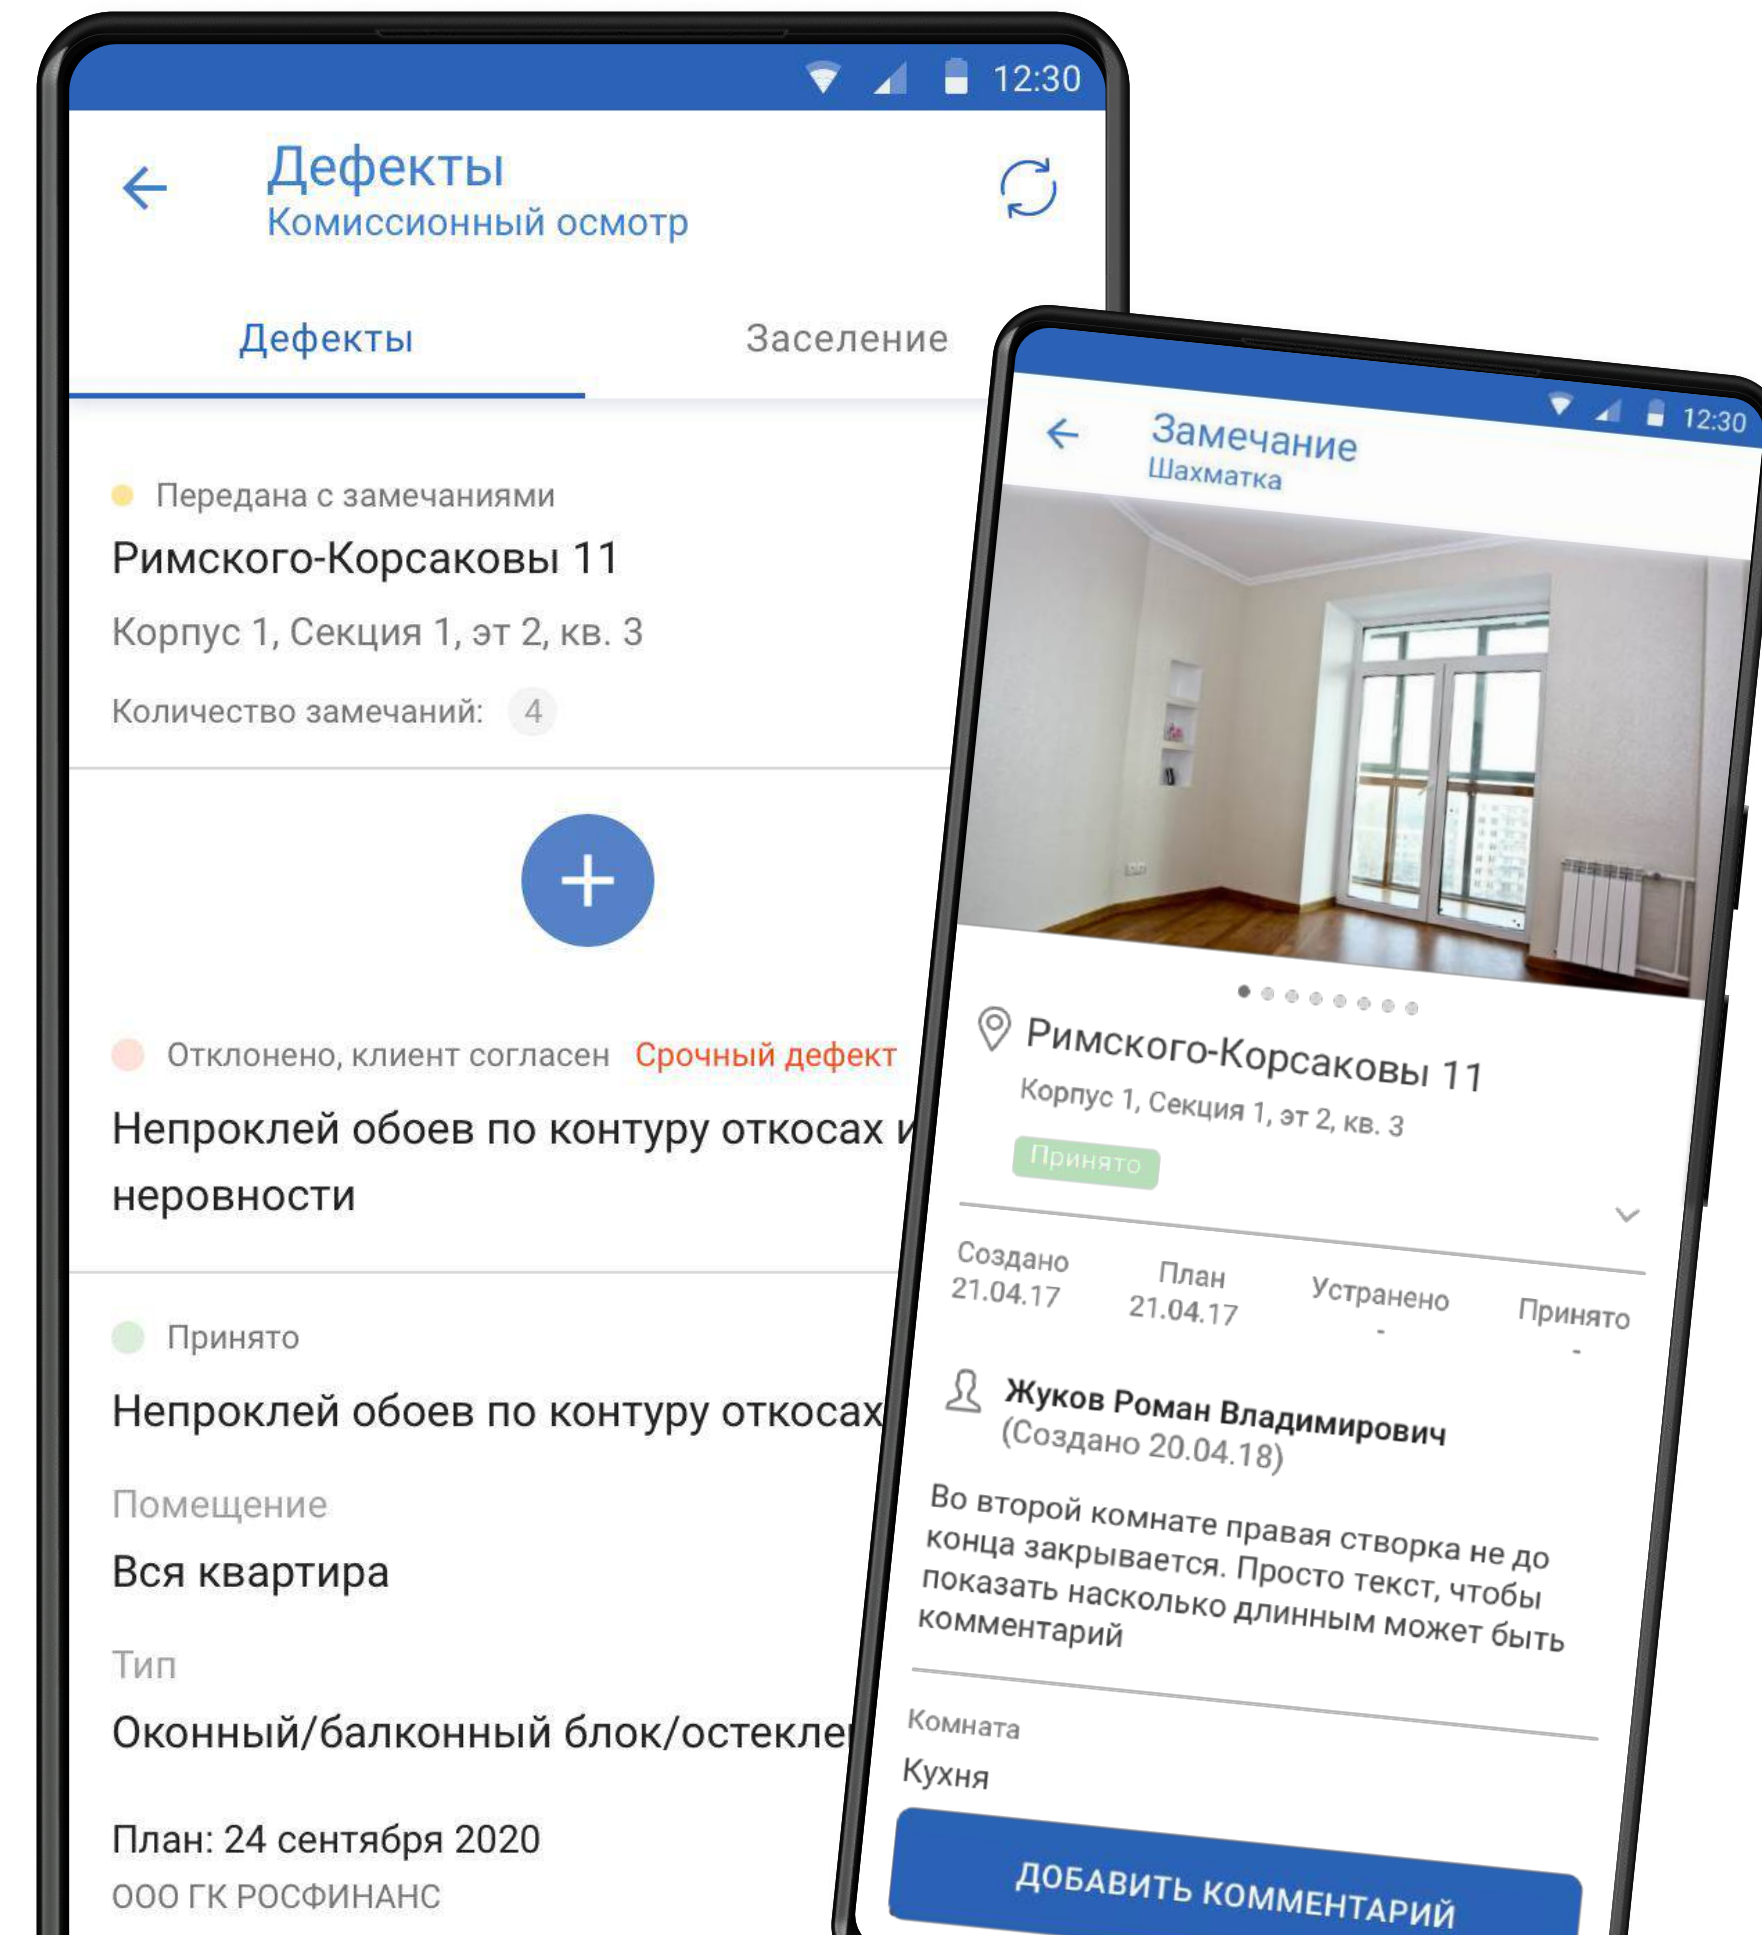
12:30

Дефекты
Комиссионный осмотр

Дефекты
Заселение

Передана с замечаниями
Римского-Корсаковы 11
Корпус 1, Секция 1, эт 2, кв. 3
Количество замечаний: 4

+

Отклонено, клиент согласен Срочный дефект
Непроклей обоев по контуру откосах и неровности

Принято
Непроклей обоев по контуру откосах

Помещение
Вся квартира

Тип
Оконный/балконный блок/остекле

План: 24 сентября 2020
ООО ГК РОСФИНАНС

12:30

Замечание
Шахматка

Римского-Корсаковы 11
Корпус 1, Секция 1, эт 2, кв. 3
Принято

| Создано | План | Устранено | Принято |
|---|---|---|---|
| 21.04.17 | 21.04.17 | - | - |

Жуков Роман Владимирович
(Создано 20.04.18)
Во второй комнате правая створка не до конца закрывается. Просто текст, чтобы показать насколько длинным может быть комментарий

Комната
Кухня

ДОБАВИТЬ КОММЕНТАРИЙ